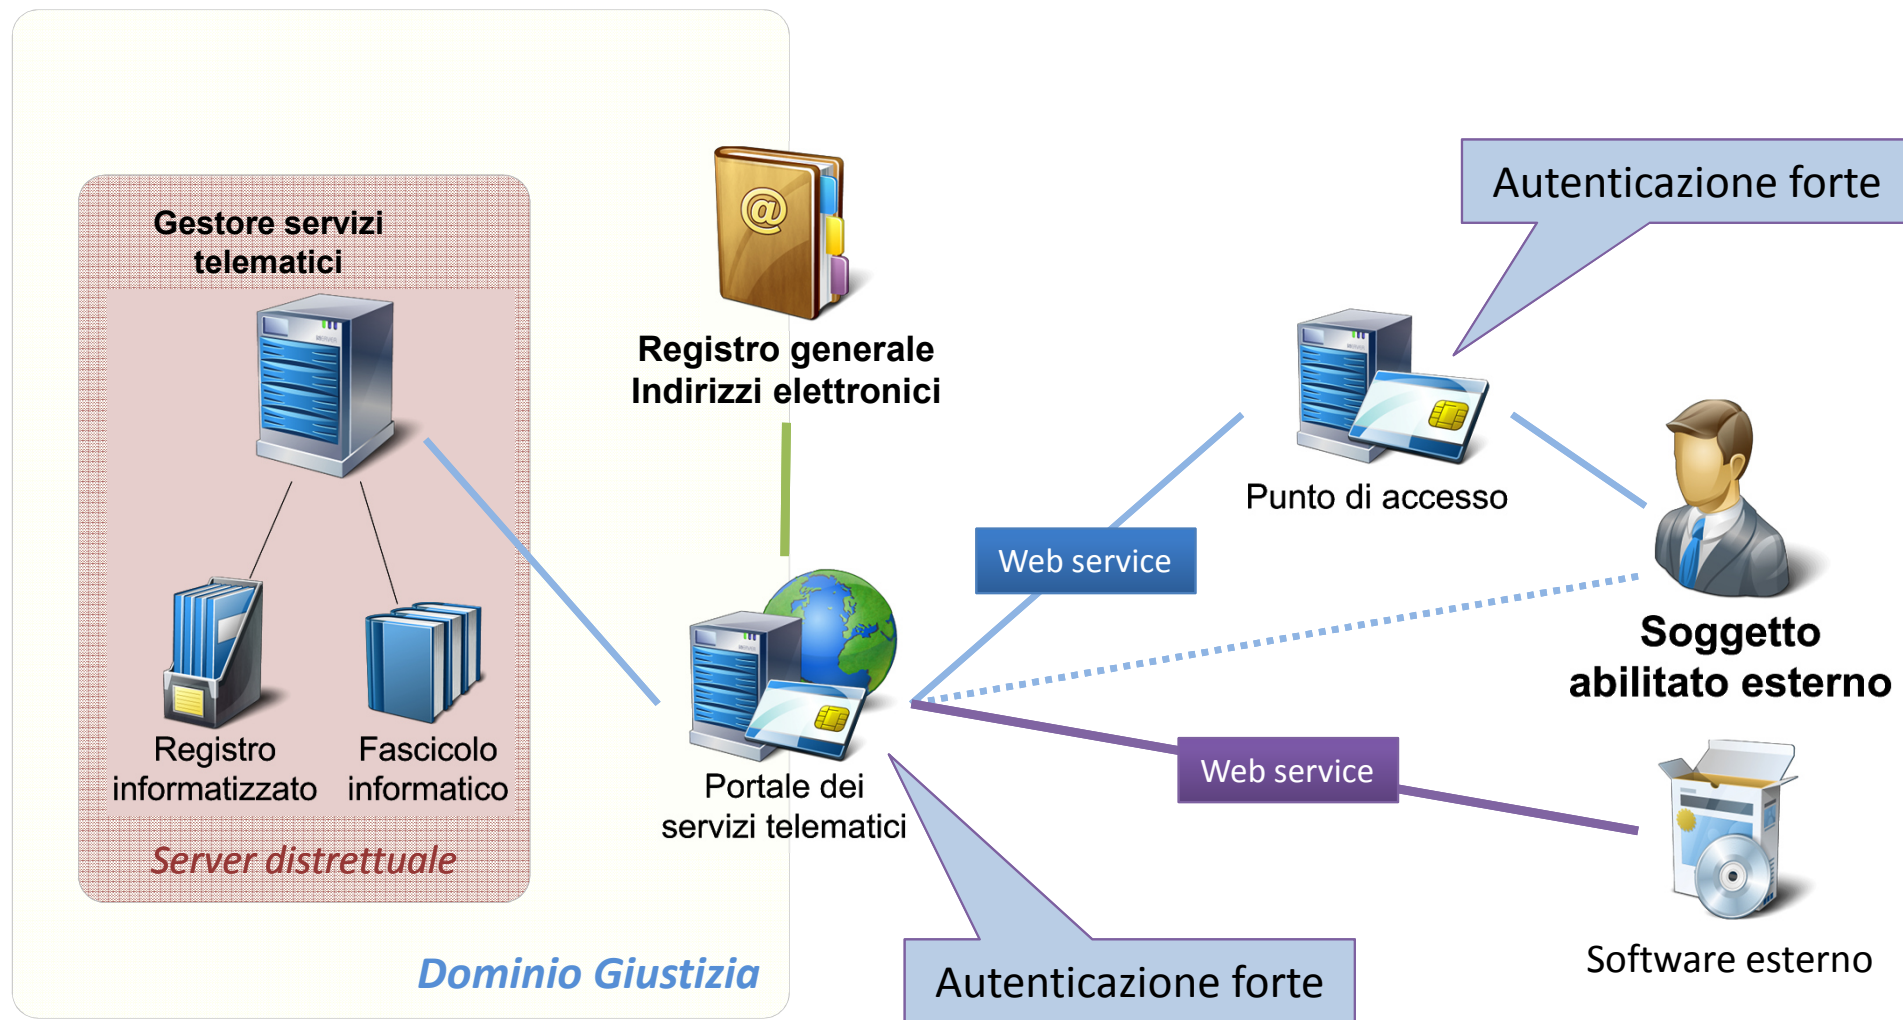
Gestore servizi telematici

Registro informatizzato

Fascicolo informatico

Server distrettuale

Dominio Giustizia

Registro generale Indirizzi elettronici

Portale dei servizi telematici

Web service

Punto di accesso

Autenticazione forte

Soggetto abilitato esterno

Web service

Software esterno

Autenticazione forte